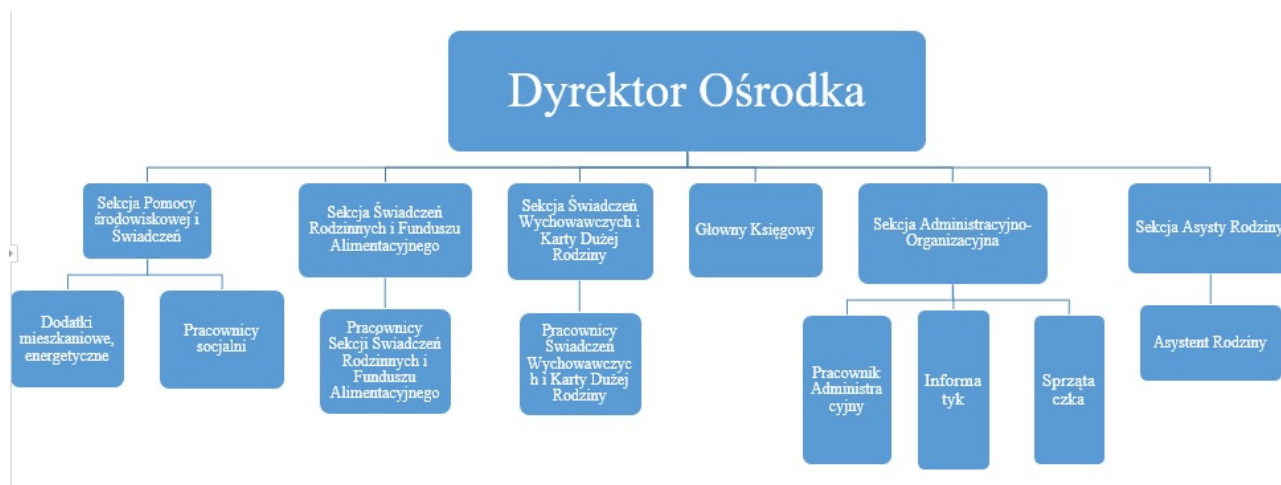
Dyrektor Ośrodka

Sekcja Pomocy środowiskowej i Świadczeń

Dodatki mieszkaniowe, energetyczne

Pracownicy socjalni

Sekcja Świadczeń Rodzinnych i Funduszu Alimentacyjnego

Pracownicy Sekcji Świadczeń Rodzinnych i Funduszu Alimentacyjnego

Sekcja Świadczeń Wychowawczych i Karty Dużej Rodziny

Pracownicy Świadczeń Wychowawczych i Karty Dużej Rodziny

Głowny Księgowy

Sekcja Administracyjno-Organizacyjna

Pracownik Administracyjny

Informatyk

Sprzątaczka

Sekcja Asysty Rodziny

Asystent Rodziny